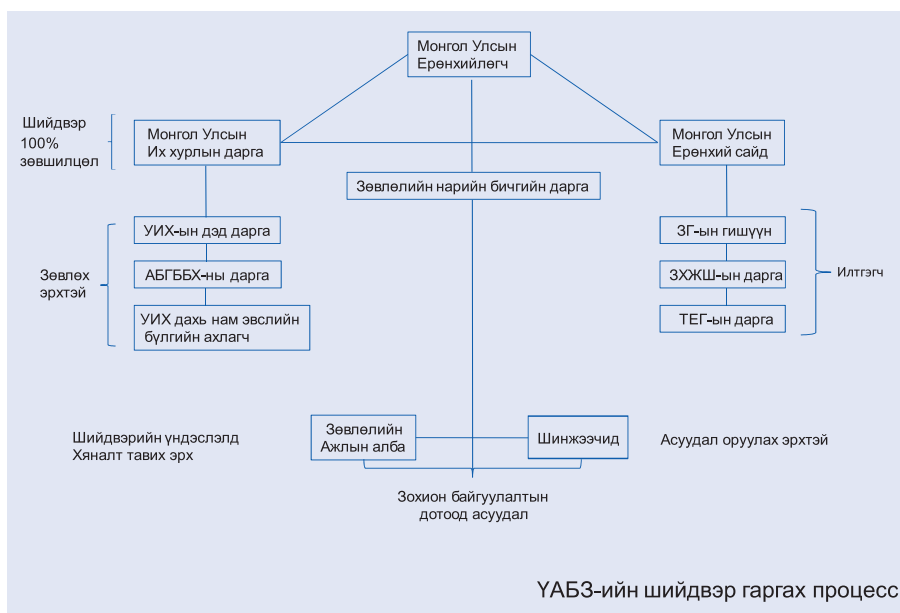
Монгол Улсын Ерөнхийлөгч

Шийдвэр 100% зөвшилцөл

Монгол Улсын Их хурлын дарга

Монгол Улсын Ерөнхий сайд

Зөвлөлийн нарийн бичгийн дарга

УИХ-ын дэд дарга

АБГББХ-ны дарга

УИХ дахь нам эвслийн бүлгийн ахлагч

Зөвлөх эрхтэй

ЗГ-ын гишүүн

ЗХЖШ-ын дарга

ТЕГ-ын дарга

Илтгэгч

Шийдвэрийн үндэслэлд Хяналт тавих эрх

Зөвлөлийн Ажлын алба

Шинжээчид

Асуудал оруулах эрхтэй

Зохион байгуулалтын дотоод асуудал

ҮАБЗ-ийн шийдвэр гаргах процесс